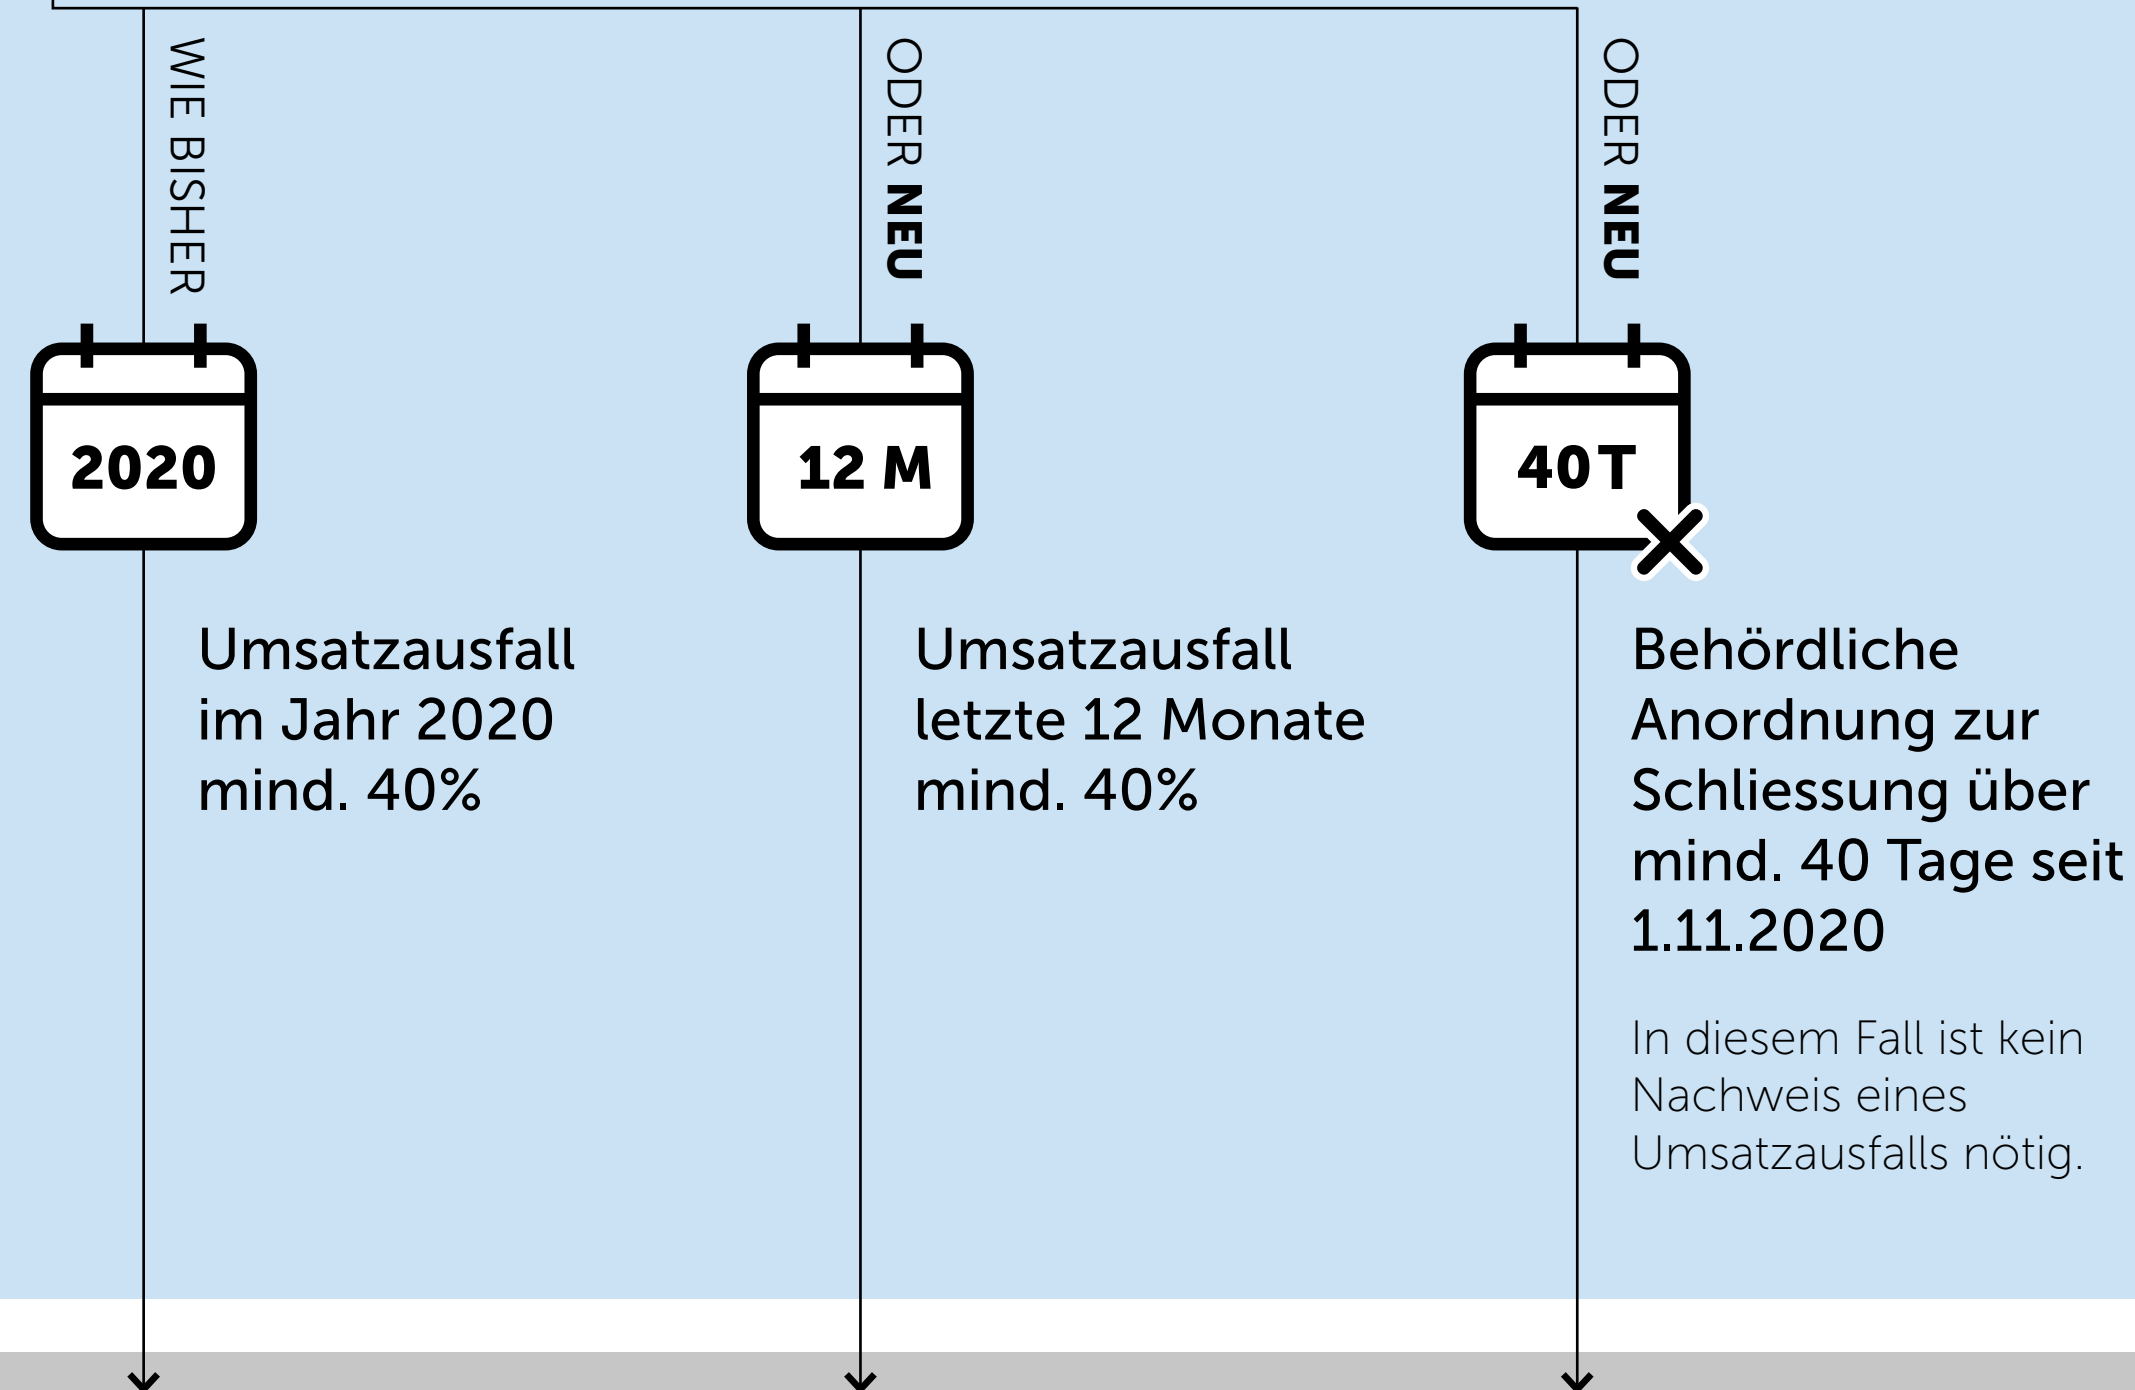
WIE BISHER

2020

Umsatzausfall im Jahr 2020 mind. 40%

ODER NEU

12 M

Umsatzausfall letzte 12 Monate mind. 40%

ODER NEU

40 T

Behördliche Anordnung zur Schliessung über mind. 40 Tage seit 1.11.2020

In diesem Fall ist kein Nachweis eines Umsatzausfalls nötig.